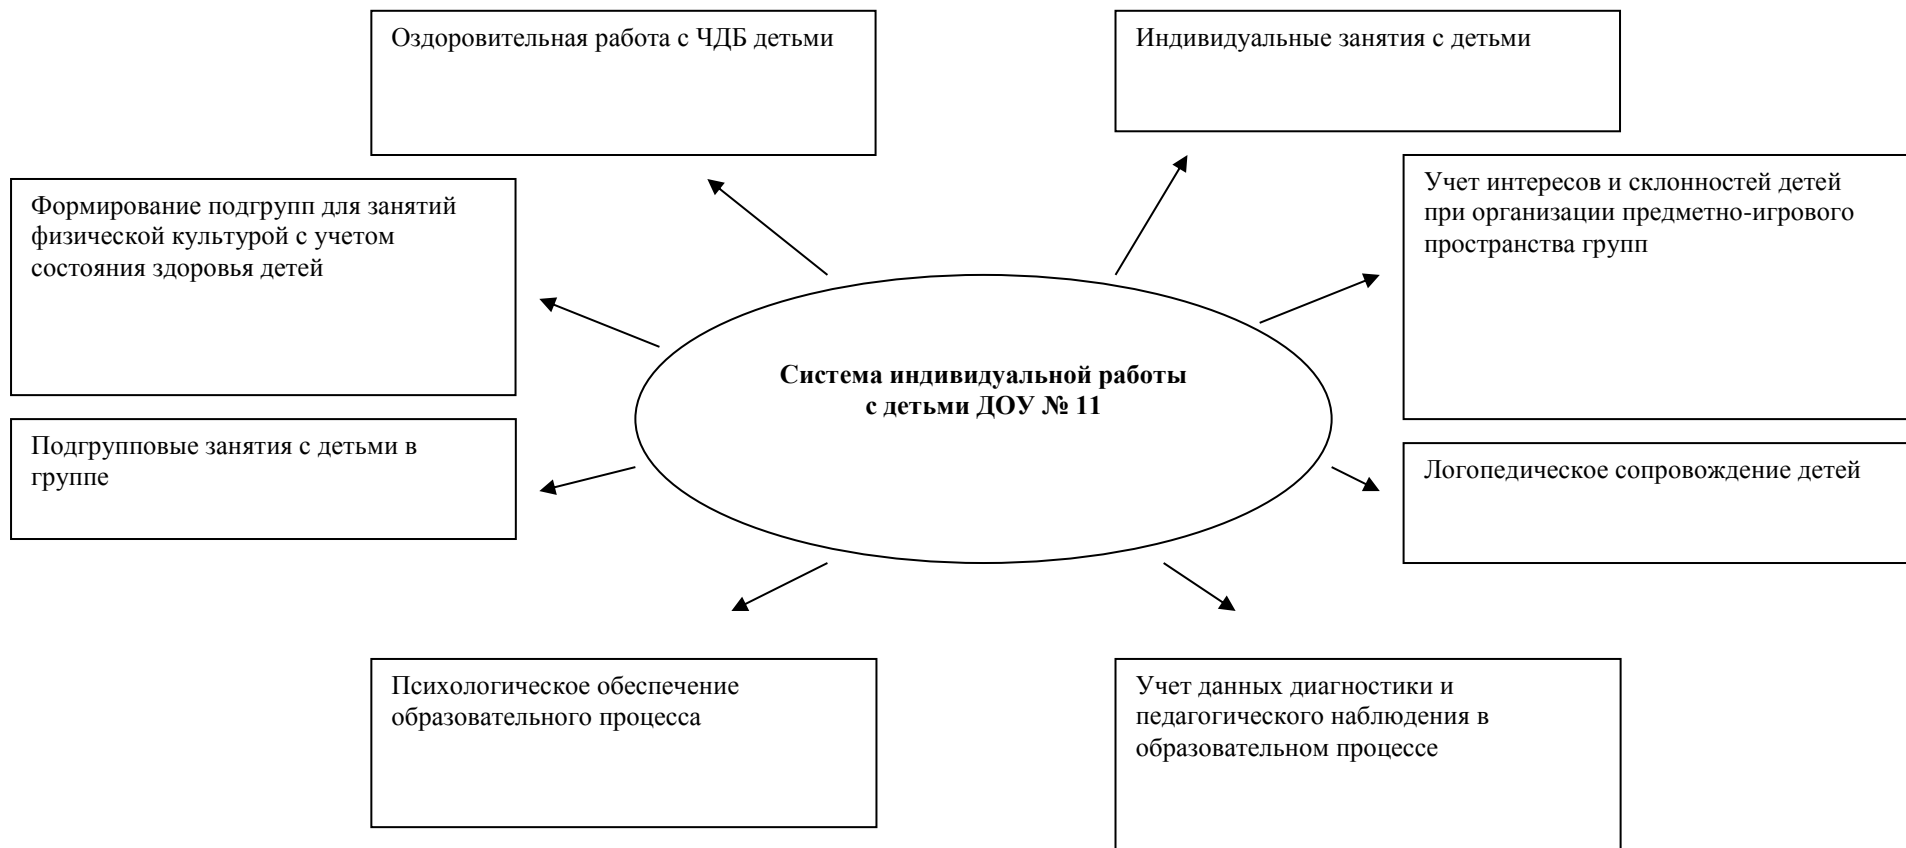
Оздоровительная работа с ЧДБ детьми

Индивидуальные занятия с детьми

Формирование подгрупп для занятий физической культурой с учетом состояния здоровья детей

Учет интересов и склонностей детей при организации предметно-игрового пространства групп

**Система индивидуальной работы с детьми ДОУ № 11**

Подгрупповые занятия с детьми в группе

Логопедическое сопровождение детей

Психологическое обеспечение образовательного процесса

Учет данных диагностики и педагогического наблюдения в образовательном процессе